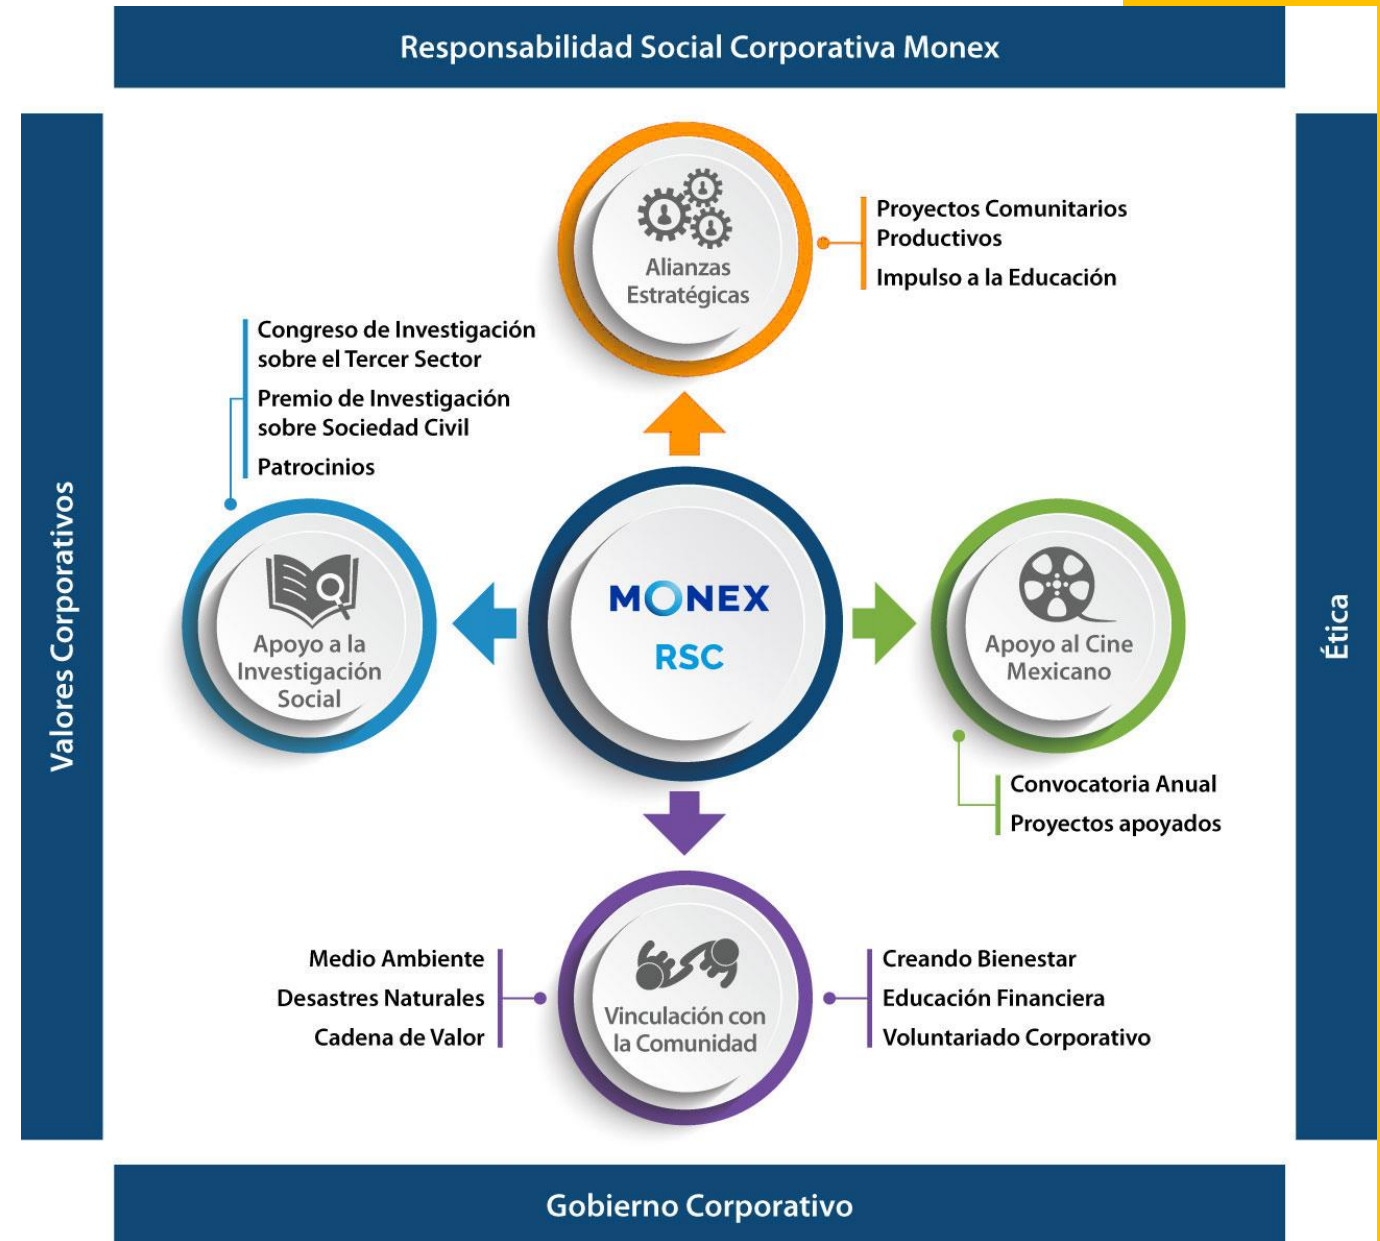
Responsabilidad Social Corporativa Monex

Valores Corporativos

Ética

Alianzas Estratégicas

Proyectos Comunitarios Productivos

Impulso a la Educación

Congreso de Investigación sobre el Tercer Sector

Premio de Investigación sobre Sociedad Civil

Patrocinios

Apoyo a la Investigación Social

MONEX

RSC

Apoyo al Cine Mexicano

Convocatoria Anual

Proyectos apoyados

Medio Ambiente

Desastres Naturales

Cadena de Valor

Vinculación con la Comunidad

Creando Bienestar

Educación Financiera

Voluntariado Corporativo

Gobierno Corporativo